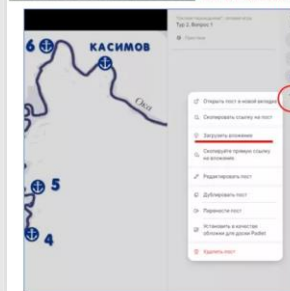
6
КАСИМОВ
Ока
5
4
"Как я был на ..."
Тур 2. Вопрос 7
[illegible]
Открыть пост в новой вкладке
Скопировать ссылку на пост
Загрузить вложение
Скопировать прямую ссылку на вложение
Редактировать пост
Дублировать пост
Перенести пост
Установить в качестве обложки для доски Padlet
Удалить пост